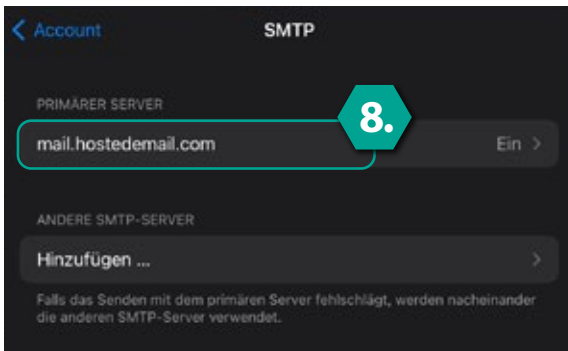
Account

SMTP

PRIMÄRER SERVER

8.

mail.hostedemail.com

Ein

ANDERE SMTP-SERVER

Hinzufügen ...

Falls das Senden mit dem primären Server fehlschlägt, werden nacheinander die anderen SMTP-Server verwendet.